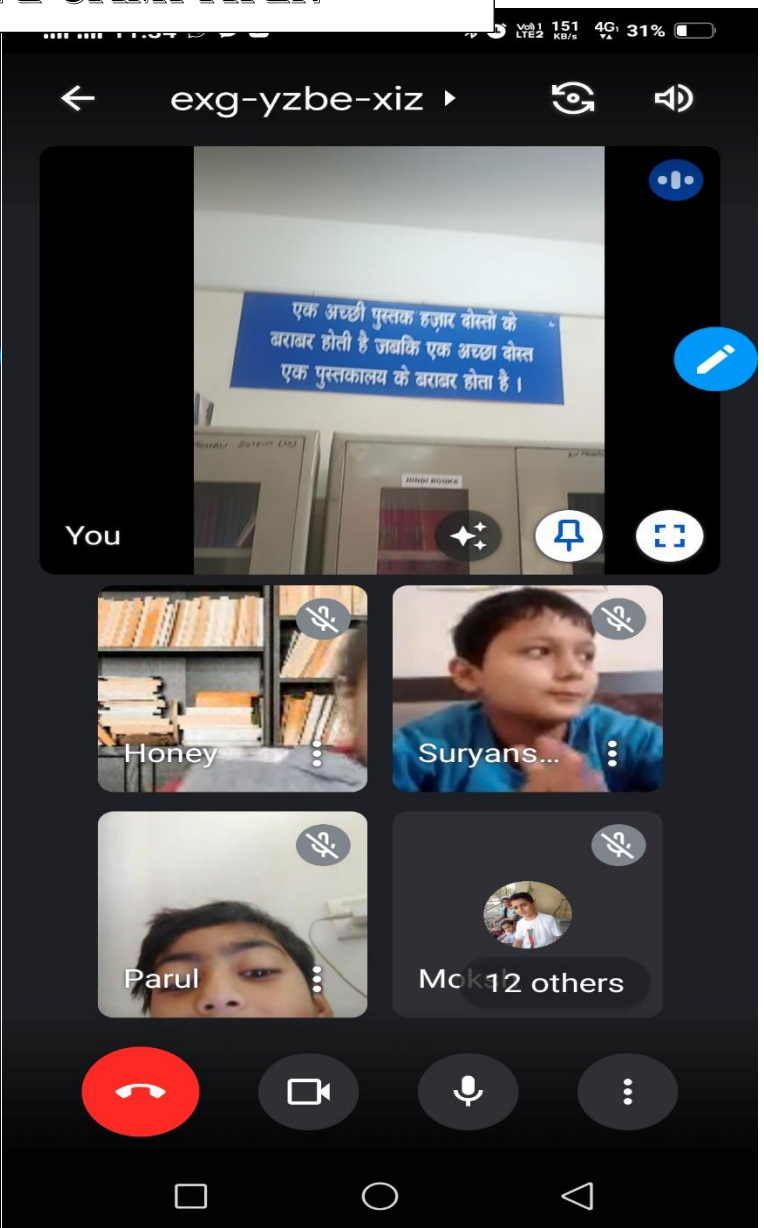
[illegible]

11:34

Vo) LTE2 151 KB/s 4G 31%

exg-yzbe-xiz

एक अच्छी पुस्तक हज़ार दोस्तों के बराबर होती है जबकि एक अच्छा दोस्त एक पुस्तकालय के बराबर होता है।

HINDI BOOKS

You

Honey

Suryans...

Parul

Mok

12 others